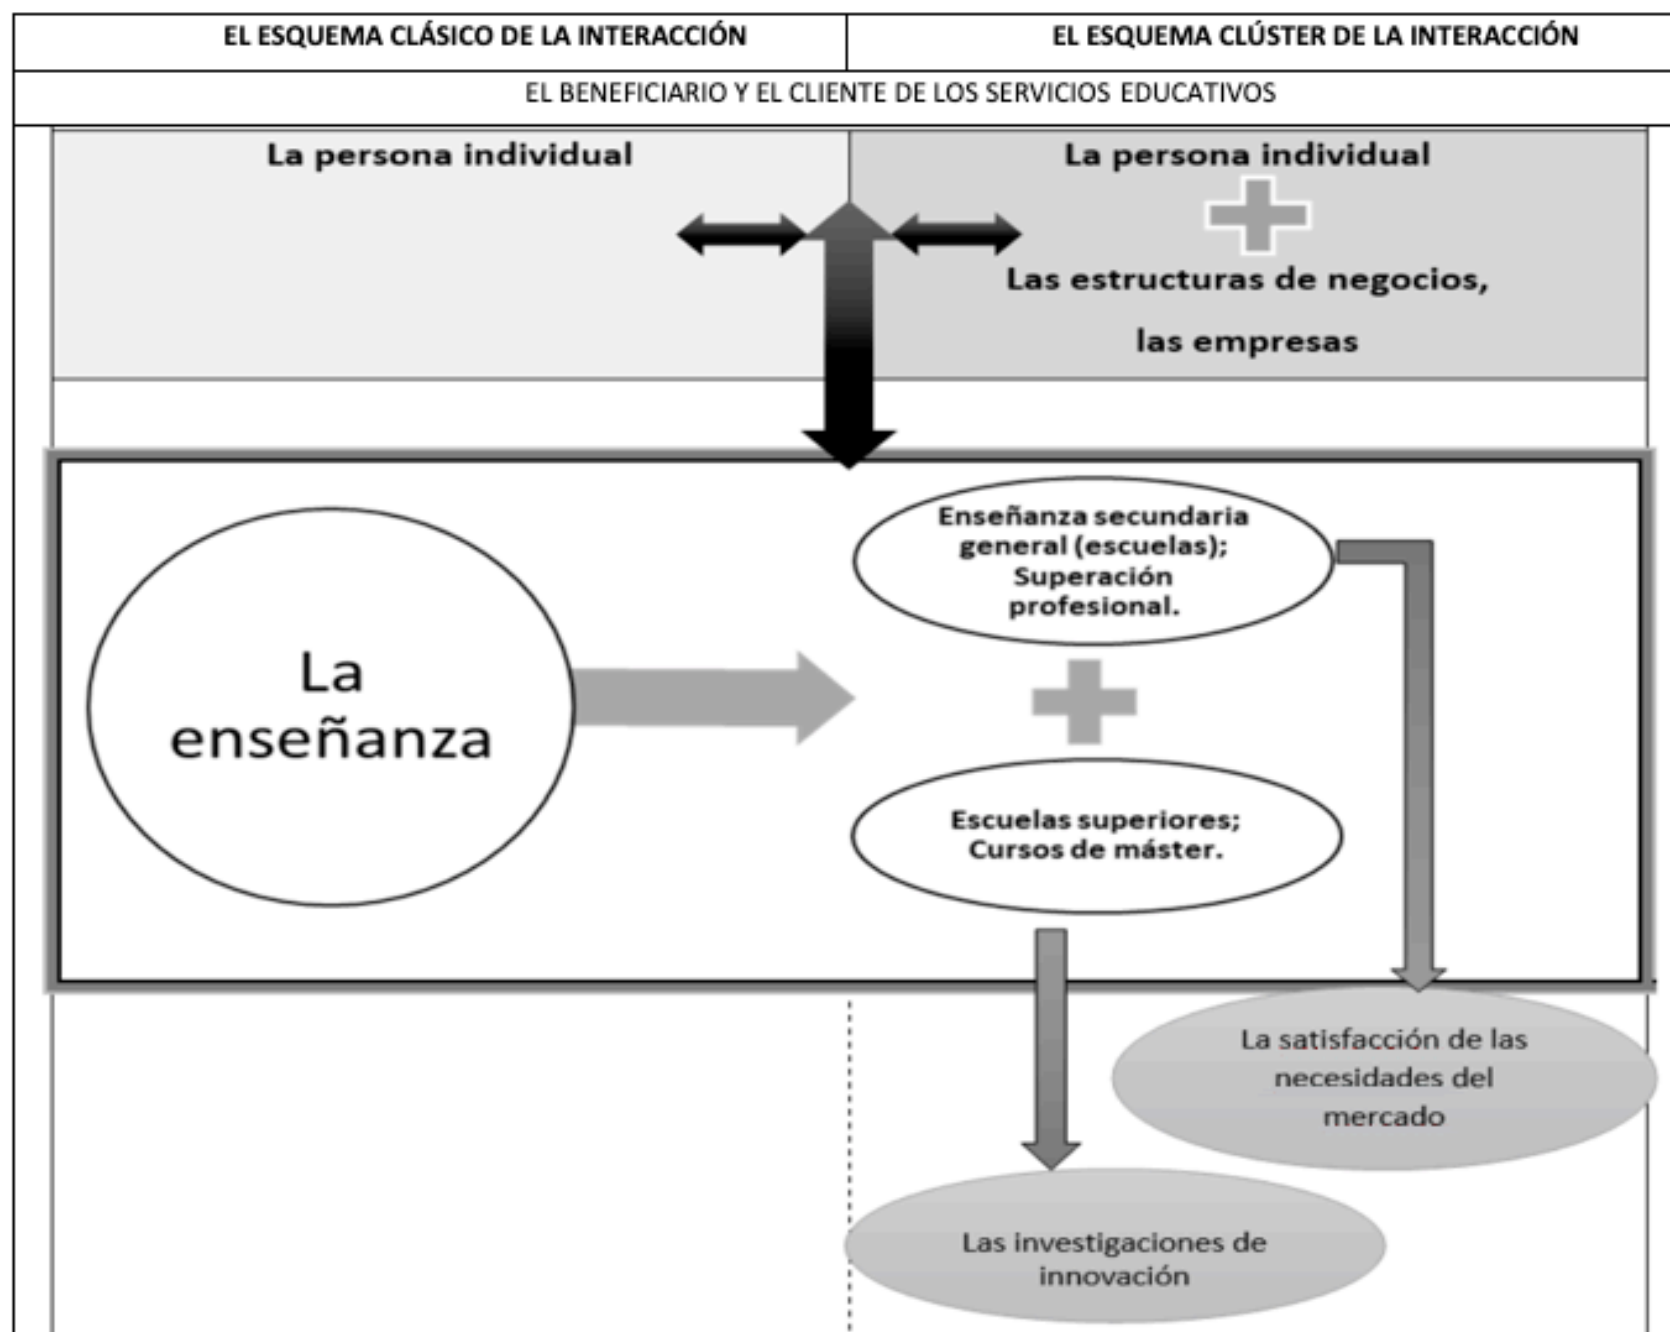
| EL ESQUEMA CLÁSICO DE LA INTERACCIÓN | EL ESQUEMA CLÚSTER DE LA INTERACCIÓN |
|---|---|
| EL BENEFICIARIO Y EL CLIENTE DE LOS SERVICIOS EDUCATIVOS | |

La persona individual

La persona individual

Las estructuras de negocios, las empresas

La enseñanza

Enseñanza secundaria general (escuelas); Superación profesional.

Escuelas superiores; Cursos de máster.

La satisfacción de las necesidades del mercado

Las investigaciones de innovación